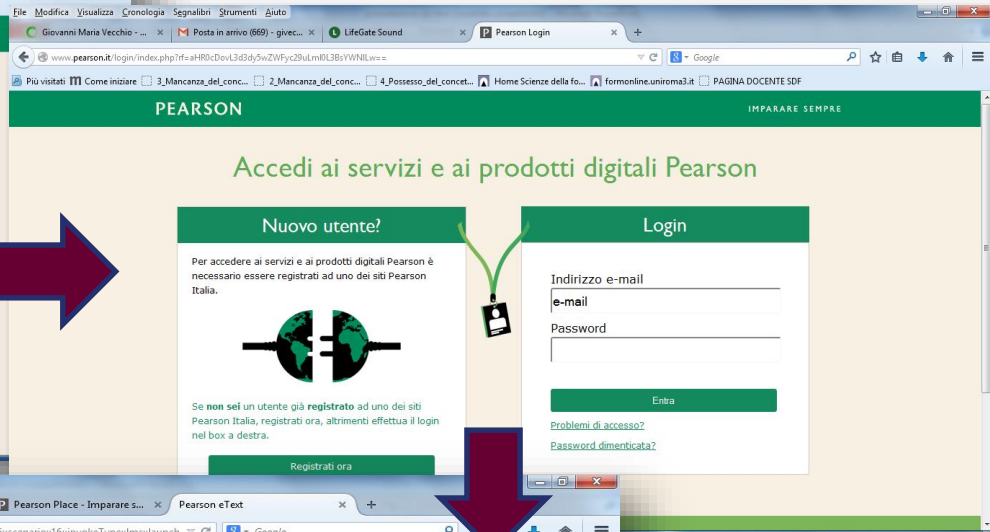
File Modifica Visualizza Cronologia Segnalibri Strumenti Aiuto

Giovanni Maria Vecchio - ... × Posta in arrivo (669) - givec... × LifeGate Sound × Pearson Login × +

www.pearson.it/login/index.php?rf=aHR0cDovL3d3dy5wZWFyc29uLml0L3BsYWNlLw==

Google

Più visitati Come iniziare 3_Mancanza_del_conc... 2_Mancanza_del_conc... 4_Possesso_del_concet... Home Scienze della fo... formonline.uniroma3.it PAGINA DOCENTE SDF

PEARSON

IMPARARE SEMPRE

Accedi ai servizi e ai prodotti digitali Pearson

Nuovo utente?

Per accedere ai servizi e ai prodotti digitali Pearson è necessario essere registrati ad uno dei siti Pearson Italia.

Se **non sei** un utente già **registrato** ad uno dei siti Pearson Italia, registrati ora, altrimenti effettua il login nel box a destra.

Registrati ora

Login

Indirizzo e-mail

e-mail

Password

Entra

Problemi di accesso?

Password dimenticata?

Pearson Place - Imparare s... × Pearson eText × +

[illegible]

Google